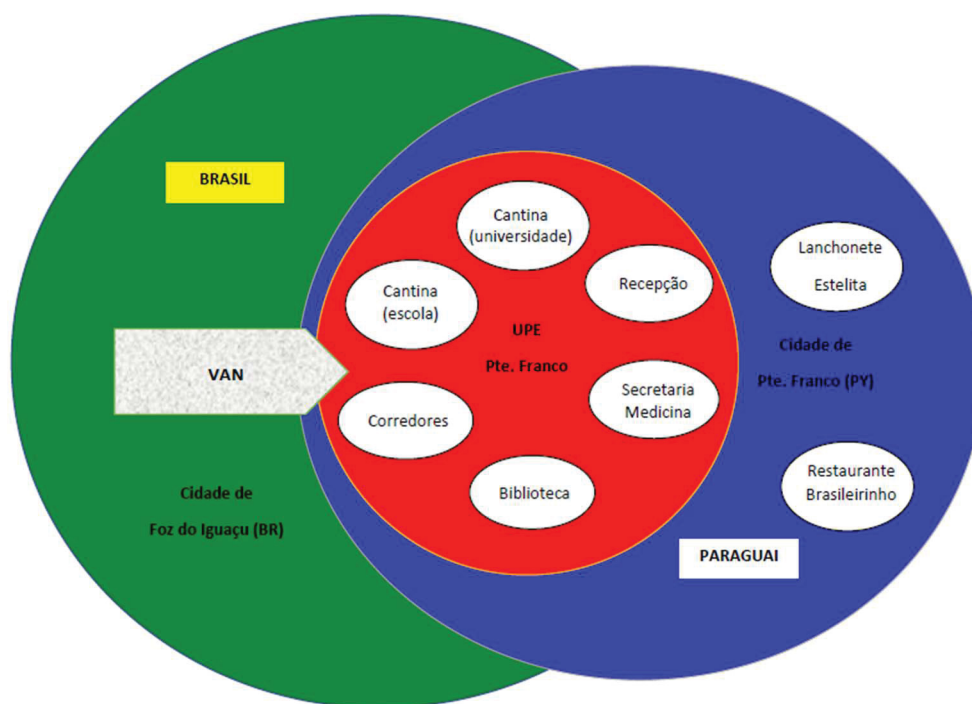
BRASIL

VAN

Cidade de
Foz do Iguaçu (BR)

Cantina
(universidade)

Cantina
(escola)

Recepção

UPE
Pte. Franco

Corredores

Secretaria
Medicina

Biblioteca

Lanchonete
Estelita

Cidade de
Pte. Franco (PY)

Restaurante
Brasileirinho

PARAGUAI